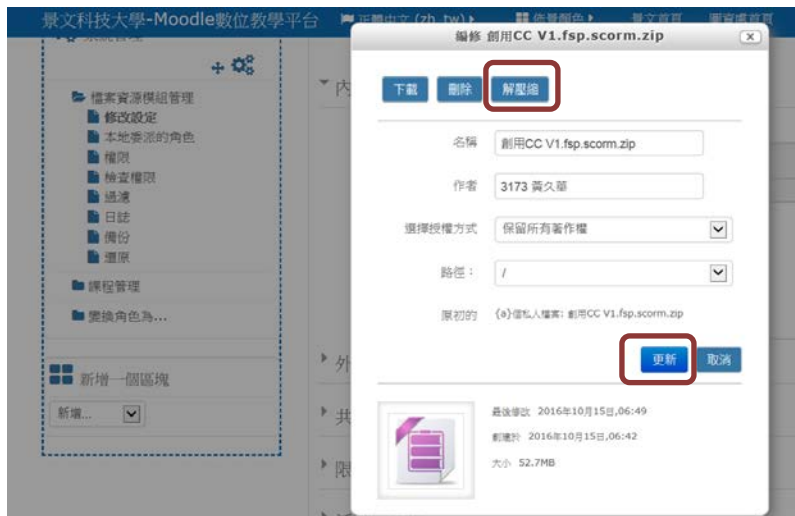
景文科技大學-Moodle數位教學平台 正體中文 (zh_tw) 佈景顏色 景文首頁 圖資處首頁

檔案資源模組管理
修改設定
本地委派的角色
權限
檢查權限
過濾
日誌
備份
還原
課程管理
變換角色為...

新增一個區塊
新增...

內
外
共
限

編修 創用CC V1.fsp.scorm.zip

下載 刪除 解壓縮

名稱 創用CC V1.fsp.scorm.zip
作者 3173 黃久華
選擇授權方式 保留所有著作權
路徑： /
原初的 {a}個私人檔案: 創用CC V1.fsp.scorm.zip

更新 取消

最後修改 2016年10月15日,06:49
創建於 2016年10月15日,06:42
大小 52.7MB